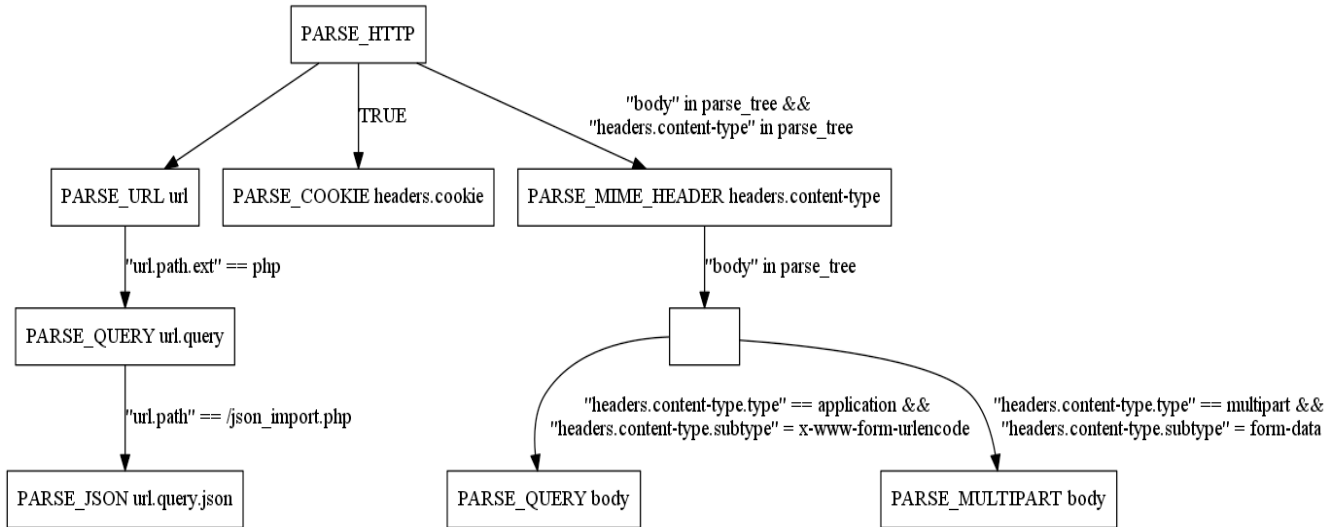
PARSE_HTTP

TRUE

"body" in parse_tree && "headers.content-type" in parse_tree

PARSE_URL url

PARSE_COOKIE headers.cookie

PARSE_MIME_HEADER headers.content-type

"url.path.ext" == php

"body" in parse_tree

PARSE_QUERY url.query

"url.path" == /json_import.php

"headers.content-type.type" == application && "headers.content-type.subtype" = x-www-form-urlencode

"headers.content-type.type" == multipart && "headers.content-type.subtype" = form-data

PARSE_JSON url.query.json

PARSE_QUERY body

PARSE_MULTIPART body